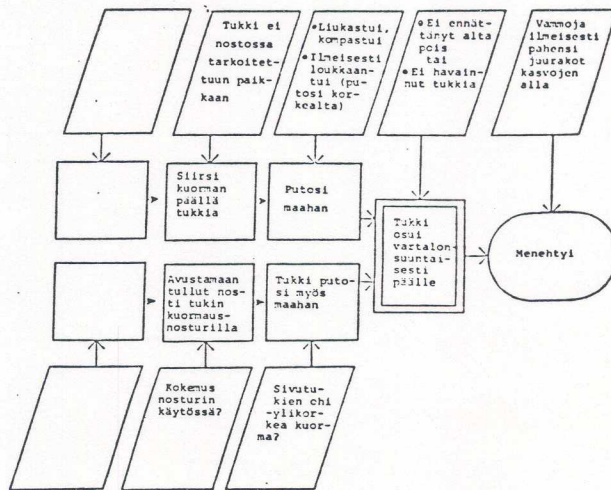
Tukki ei nostossa tarkoitettuun paikkaan

•Liukastui, kompastui
•Ilmeisesti loukkaantui (putosi korkealta)

•Ei ennättänyt alta pois tai
•Ei havainnut tukkia

Vammoja ilmeisesti pahensi juurakot kasvojen alla

Siirsi kuorman päällä tukkia

Putosi maahan

Tukki osui vartalonsuuntaisesti päälle

Menehtyi

Avustamaan tullut nosti tukin kuormausnosturilla

Tukki putosi myös maahan

Kokemus nosturin käytössä?

Sivutukien ohi -ylikorkea kuorma?